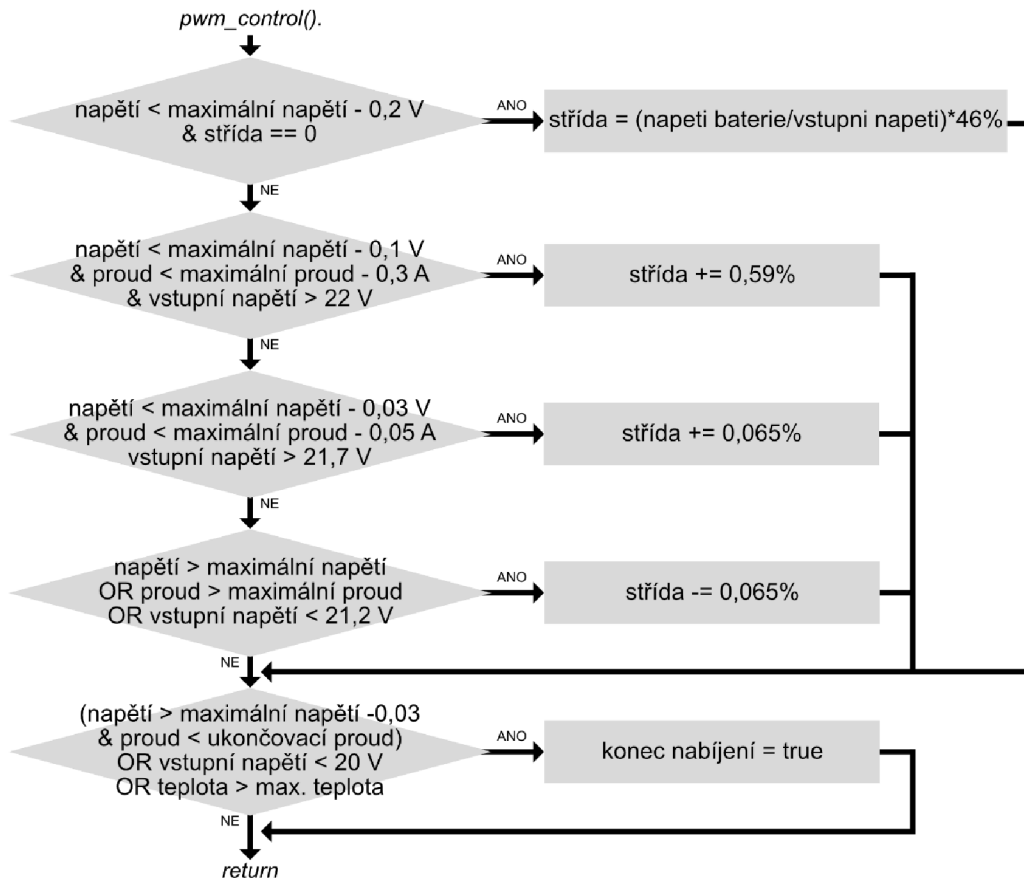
pwm_control().

napětí < maximální napětí - 0,2 V
& střída == 0

ANO

střída = (napeti baterie/vstupni napeti)*46%

NE

napětí < maximální napětí - 0,1 V
& proud < maximální proud - 0,3 A
& vstupní napětí > 22 V

ANO

střída += 0,59%

NE

napětí < maximální napětí - 0,03 V
& proud < maximální proud - 0,05 A
vstupní napětí > 21,7 V

ANO

střída += 0,065%

NE

napětí > maximální napětí
OR proud > maximální proud
OR vstupní napětí < 21,2 V

ANO

střída -= 0,065%

NE

(napětí > maximální napětí -0,03
& proud < ukončovací proud)
OR vstupní napětí < 20 V
OR teplota > max. teplota

ANO

konec nabíjení = true

NE

return